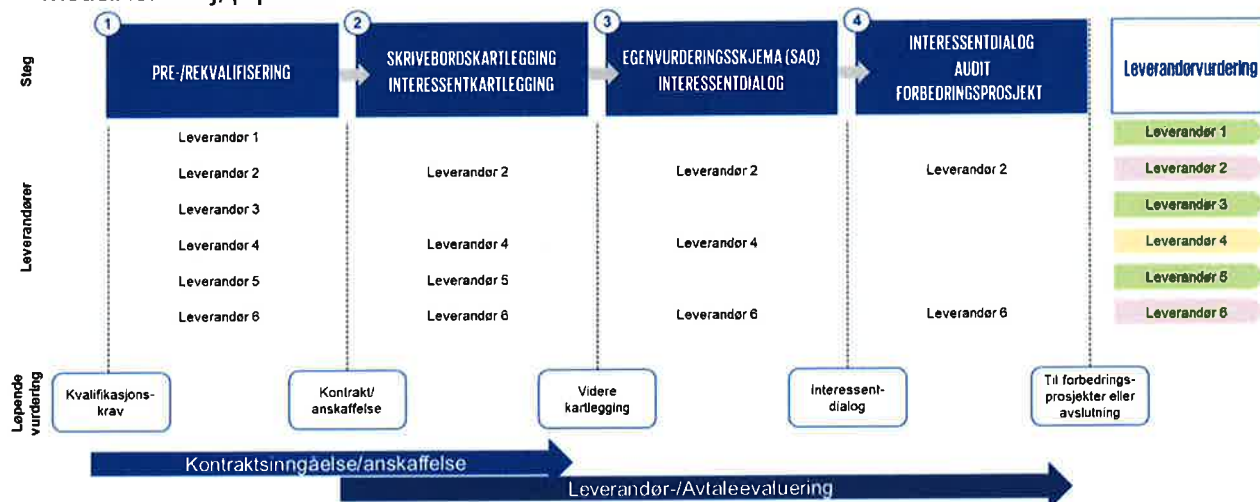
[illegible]

Steg

1 PRE-/REKVALIFISERING

2 SKRIVEBORDSKARTLEGGING INTERESSENTKARTLEGGING

3 EGENVURDERINGSSKJEMA (SAQ) INTERESSENTDIALOG

4 INTERESSENTDIALOG AUDIT FORBEDRINGSPROSJEKT

Leverandørvurdering

Leverandører

Leverandør 1
Leverandør 2
Leverandør 3
Leverandør 4
Leverandør 5
Leverandør 6

Leverandør 2
Leverandør 4
Leverandør 5
Leverandør 6

Leverandør 2
Leverandør 4
Leverandør 6

Leverandør 2
Leverandør 6

Leverandør 1
Leverandør 2
Leverandør 3
Leverandør 4
Leverandør 5
Leverandør 6

Løpende vurdering

Kvalifikasjonskrav

Kontrakt/ anskaffelse

Videre kartlegging

Interessentdialog

Til forbedringsprosjekter eller avslutning

Kontraktsinngåelse/anskaffelse

Leverandør-/Avtaleevaluering